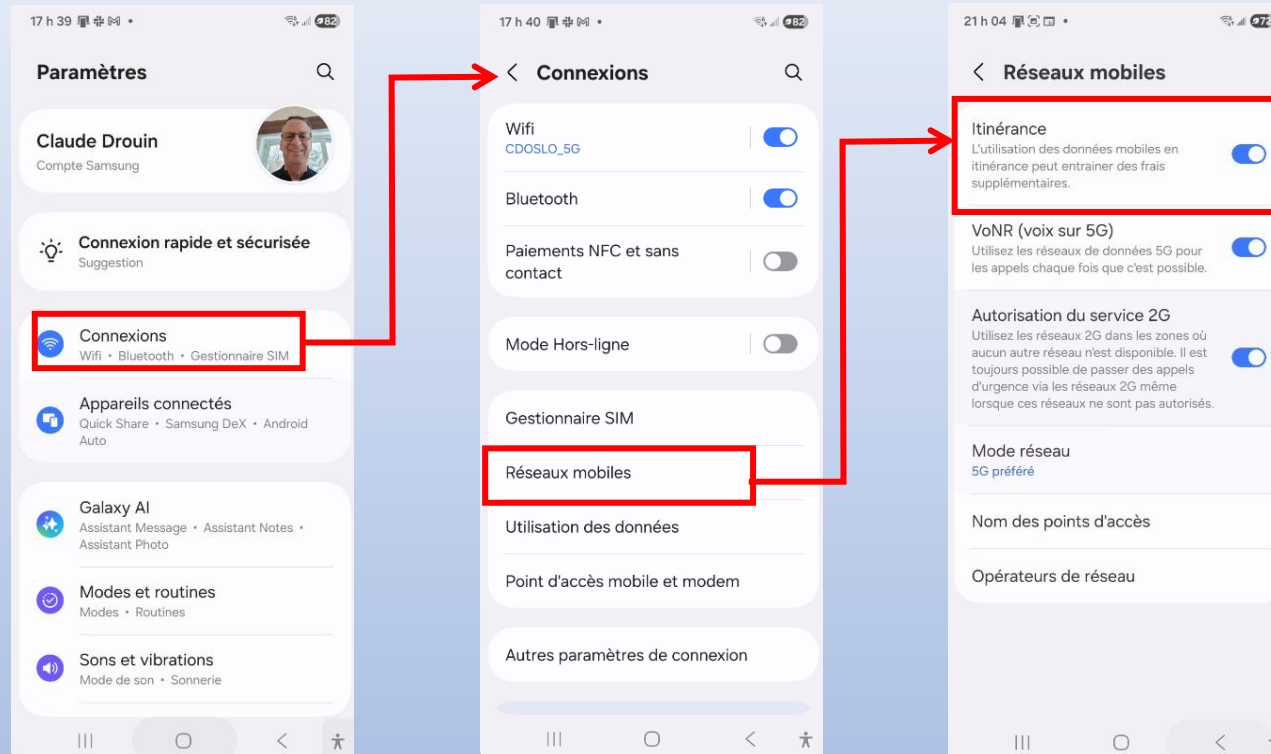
17 h 39 • 82

Paramètres

Claude Drouin
Compte Samsung

Connexion rapide et sécurisée
Suggestion

Connexions
Wifi • Bluetooth • Gestionnaire SIM

Appareils connectés
Quick Share • Samsung DeX • Android Auto

Galaxy AI
Assistant Message • Assistant Notes • Assistant Photo

Modes et routines
Modes • Routines

Sons et vibrations
Mode de son • Sonnerie

17 h 40 • 82

Connexions

Wifi
CDOSLO_5G

Bluetooth

Paiements NFC et sans contact

Mode Hors-ligne

Gestionnaire SIM

Réseaux mobiles

Utilisation des données

Point d'accès mobile et modem

Autres paramètres de connexion

21 h 04 • 72

Réseaux mobiles

Itinérance
L'utilisation des données mobiles en itinérance peut entrainer des frais supplémentaires.

VoNR (voix sur 5G)
Utilisez les réseaux de données 5G pour les appels chaque fois que c'est possible.

Autorisation du service 2G
Utilisez les réseaux 2G dans les zones où aucun autre réseau n'est disponible. Il est toujours possible de passer des appels d'urgence via les réseaux 2G même lorsque ces réseaux ne sont pas autorisés.

Mode réseau
5G préféré

Nom des points d'accès

Opérateurs de réseau